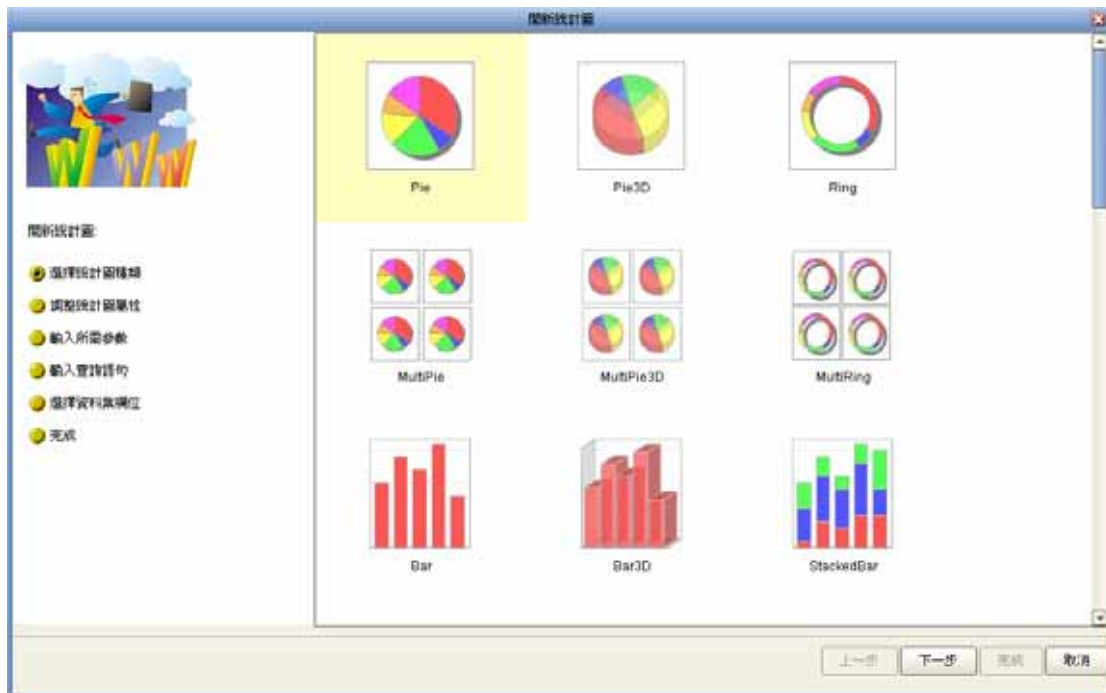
開新統計圖

開新統計圖:

選擇統計圖種類

調整統計圖屬性

輸入所需參數

輸入查詢語句

選擇資料集欄位

完成

Pie

Pie3D

Ring

MultiPie

MultiPie3D

MultiRing

Bar

Bar3D

StackedBar

上一步

下一步

完成

取消